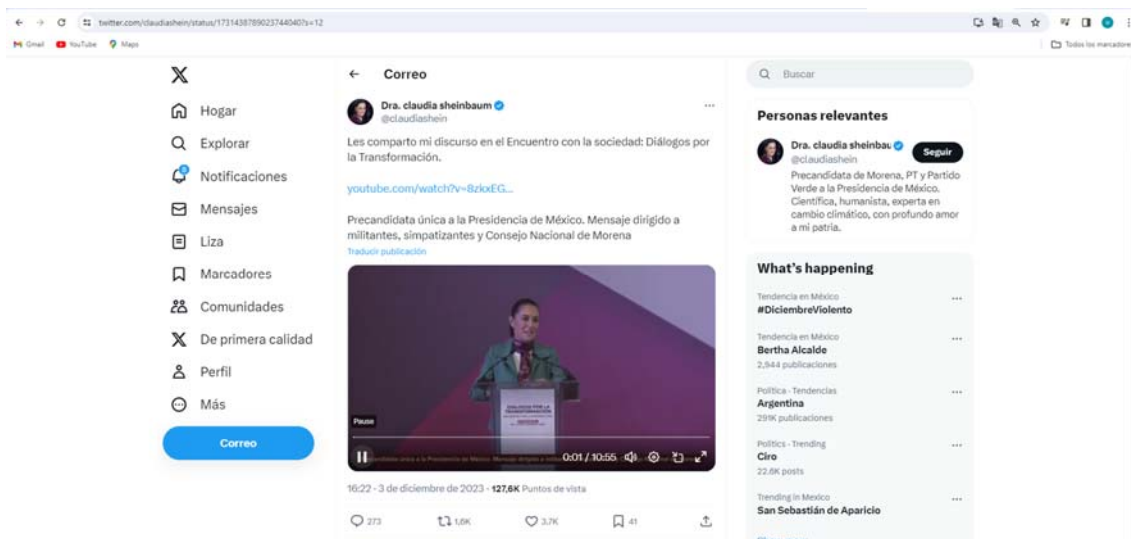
twitter.com/claudiashein/status/1731438789023744040?s=12

Gmail YouTube Maps

Todos los marcadores

Hogar
Explorar
Notificaciones
Mensajes
Liza
Marcadores
Comunidades
De primera calidad
Perfil
Más
Correo

Correo

Dra. claudia sheinbaum
@claudiashein

Les comparto mi discurso en el Encuentro con la sociedad: Diálogos por la Transformación.

youtube.com/watch?v=8zkxEG...

Precandidata única a la Presidencia de México. Mensaje dirigido a militantes, simpatizantes y Consejo Nacional de Morena
Traducir publicación

Pause
0:01 / 10:55

16:22 · 3 de diciembre de 2023 · 127,6K Puntos de vista

273 1,6K 3,7K 41

Buscar

Personas relevantes

Dra. claudia sheinbau
@claudiashein
Seguir
Precandidata de Morena, PT y Partido Verde a la Presidencia de México. Científica, humanista, experta en cambio climático, con profundo amor a mi patria.

What's happening

Tendencia en México
#DiciembreViolento

Tendencia en México
Bertha Alcalde
2,944 publicaciones

Política · Tendencias
Argentina
291K publicaciones

Politics · Trending
Ciro
22.6K posts

Trending in Mexico
San Sebastián de Aparicio